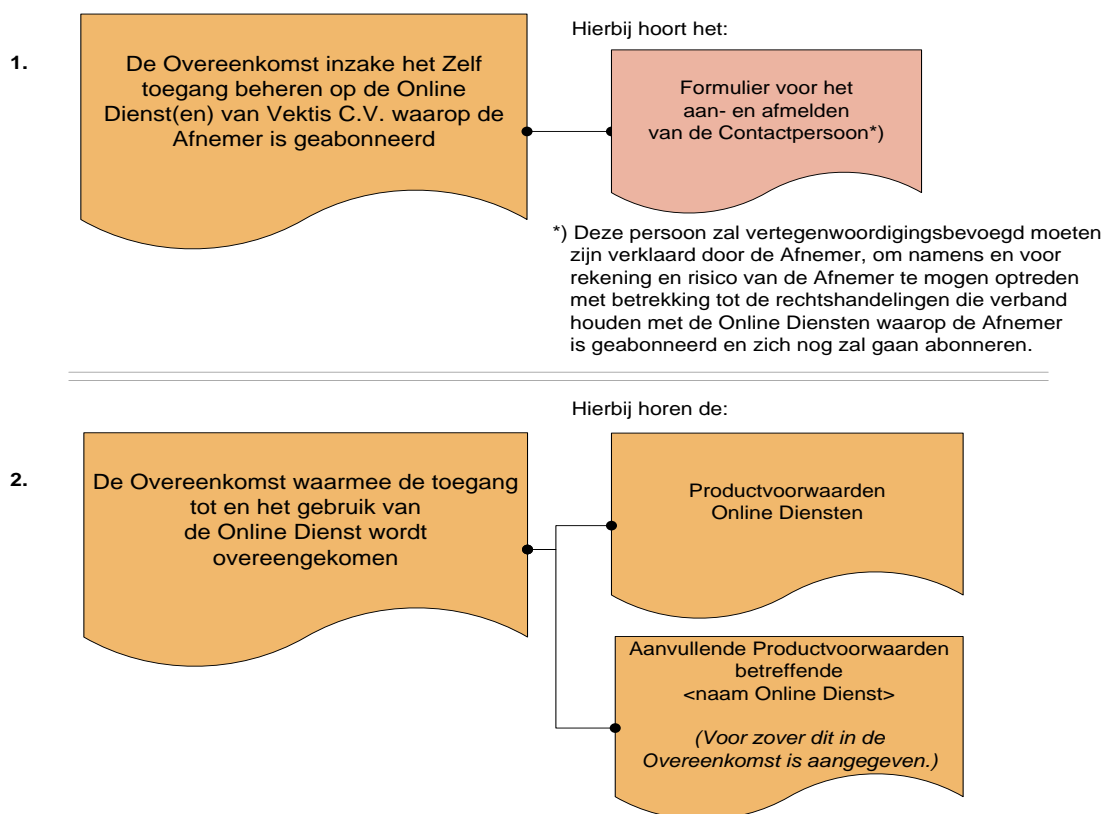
1.

De Overeenkomst inzake het Zelf toegang beheren op de Online Dienst(en) van Vektis C.V. waarop de Afnemer is geabonneerd

Hierbij hoort het:

Formulier voor het aan- en afmelden van de Contactpersoon*)

*) Deze persoon zal vertegenwoordigingsbevoegd moeten zijn verklaard door de Afnemer, om namens en voor rekening en risico van de Afnemer te mogen optreden met betrekking tot de rechtshandelingen die verband houden met de Online Diensten waarop de Afnemer is geabonneerd en zich nog zal gaan abonneren.

2.

De Overeenkomst waarmee de toegang tot en het gebruik van de Online Dienst wordt overeengekomen

Hierbij horen de:

Productvoorwaarden Online Diensten

Aanvullende Productvoorwaarden betreffende <naam Online Dienst>

(Voor zover dit in de Overeenkomst is aangegeven.)